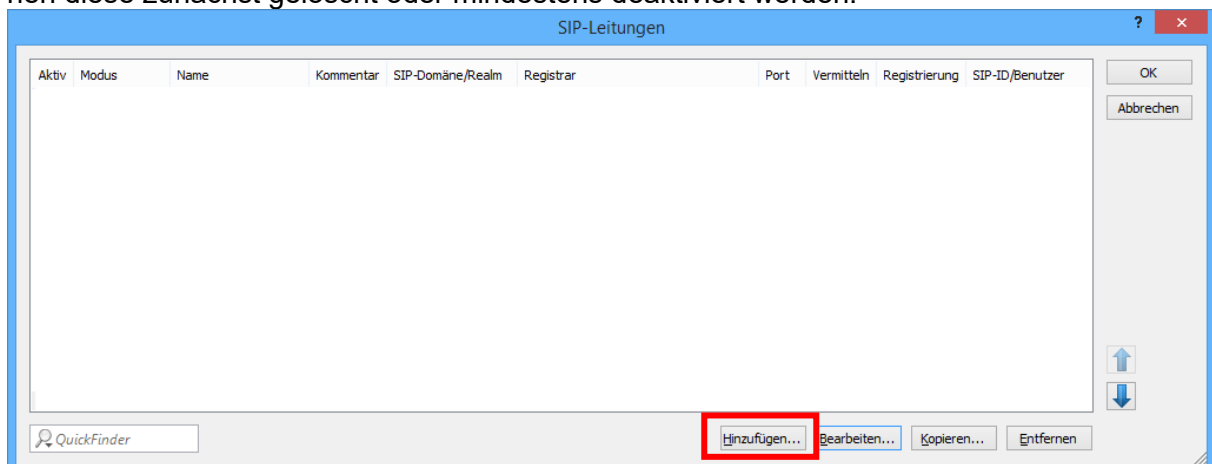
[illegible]

SIP-Leitungen

?

| Aktiv | Modus | Name | Kommentar | SIP-Domäne/Realm | Registrar | Port | Vermitteln | Registrierung | SIP-ID/Benutzer |
|---|---|---|---|---|---|---|---|---|---|

OK

Abbrechen

QuickFinder

Hinzufügen...

Bearbeiten...

Kopieren...

Entfernen